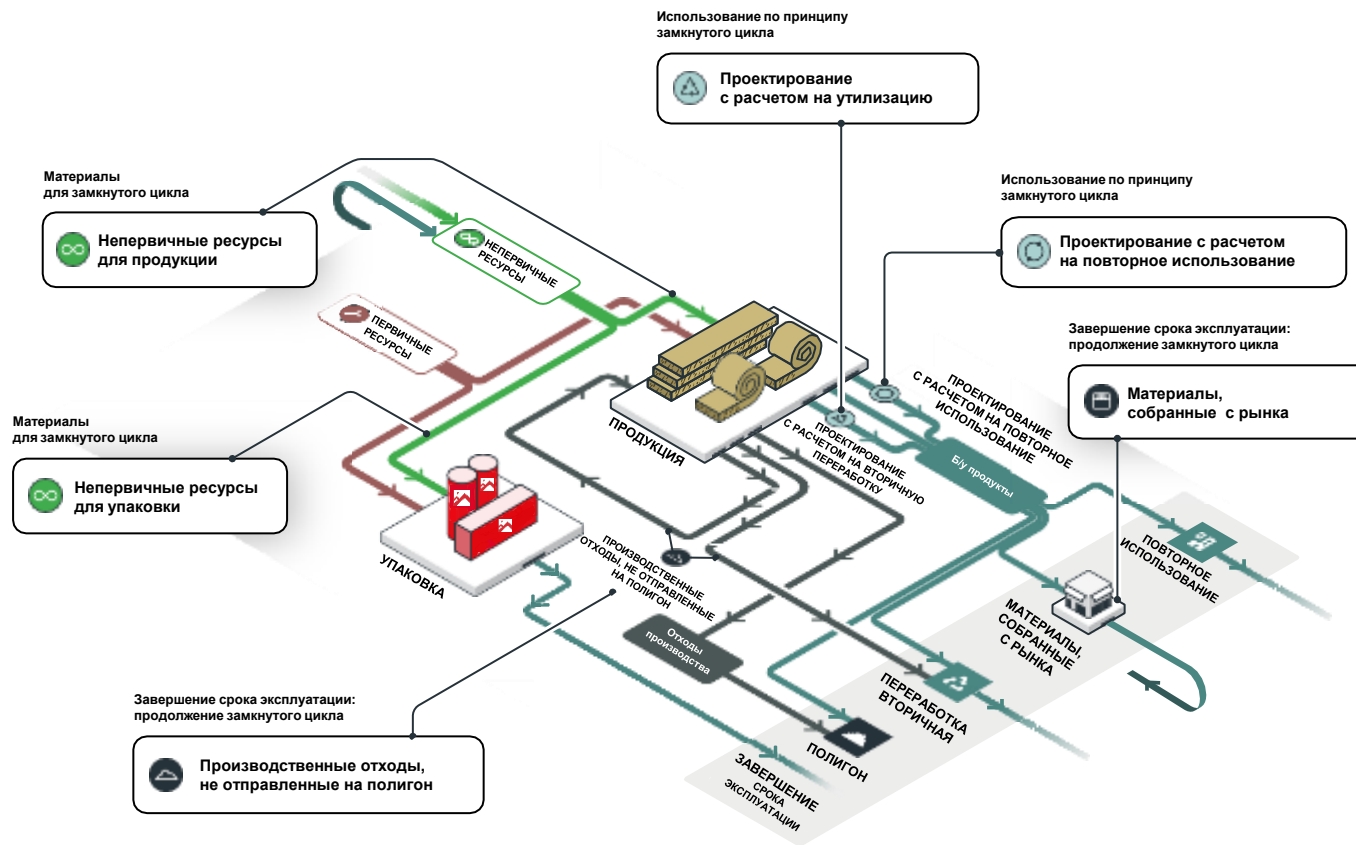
Использование по принципу замкнутого цикла

Проектирование с расчетом на утилизацию

Материалы для замкнутого цикла

Непервичные ресурсы для продукции

НЕПЕРВИЧНЫЕ РЕСУРСЫ

ПЕРВИЧНЫЕ РЕСУРСЫ

Использование по принципу замкнутого цикла

Проектирование с расчетом на повторное использование

Завершение срока эксплуатации: продолжение замкнутого цикла

Материалы, собранные с рынка

ПРОЕКТИРОВАНИЕ С РАСЧЕТОМ НА ПОВТОРНОЕ ИСПОЛЬЗОВАНИЕ

ПРОЕКТИРОВАНИЕ С РАСЧЕТОМ НА ВТОРИЧНУЮ ПЕРЕРАБОТКУ

ПРОДУКЦИЯ

Б/у продукты

Материалы для замкнутого цикла

Непервичные ресурсы для упаковки

УПАКОВКА

ПРОИЗВОДСТВЕННЫЕ ОТХОДЫ, НЕ ОТПРАВЛЕННЫЕ НА ПОЛИГОН

Отходы производства

ПОВТОРНОЕ ИСПОЛЬЗОВАНИЕ

МАТЕРИАЛЫ, СОБРАННЫЕ С РЫНКА

ПЕРЕРАБОТКА ВТОРИЧНАЯ

ПОЛИГОН

ЗАВЕРШЕНИЕ СРОКА ЭКСПЛУАТАЦИИ

Завершение срока эксплуатации: продолжение замкнутого цикла

Производственные отходы, не отправленные на полигон